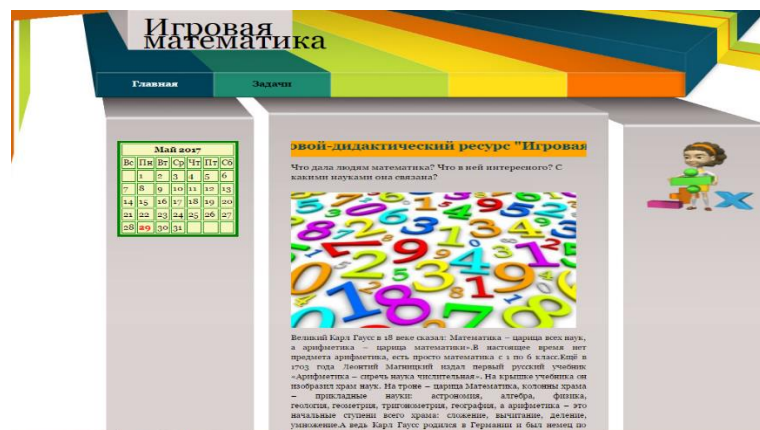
Игровая математика

Главная

Задачи

Май 2017

| Вс | Пн | Вт | Ср | Чт | Пт | Сб |
|---|---|---|---|---|---|---|
| | 1 | 2 | 3 | 4 | 5 | 6 |
| 7 | 8 | 9 | 10 | 11 | 12 | 13 |
| 14 | 15 | 16 | 17 | 18 | 19 | 20 |
| 21 | 22 | 23 | 24 | 25 | 26 | 27 |
| 28 | 29 | 30 | 31 | | | |

овой-дидактический ресурс "Игровая

Что дала людям математика? Что в ней интересного? С какими науками она связана?

Великий Карл Гаусс в 18 веке сказал: Математика – царица всех наук, а арифметика – царица математики».В настоящее время нет предмета арифметика, есть просто математика с 1 по 6 класс.Ещё в 1703 года Леонтий Магницкий издал первый русский учебник «Арифметика – сиречь наука числительная». На крышке учебника он изобразил храм наук. На троне – царица Математика, колонны храма – прикладные науки: астрономия, алгебра, физика, геология, геометрия, тригонометрия, география, а арифметика – это начальные ступени всего храма: сложение, вычитание, деление, умножение.А ведь Карл Гаусс родился в Германии и был немец по